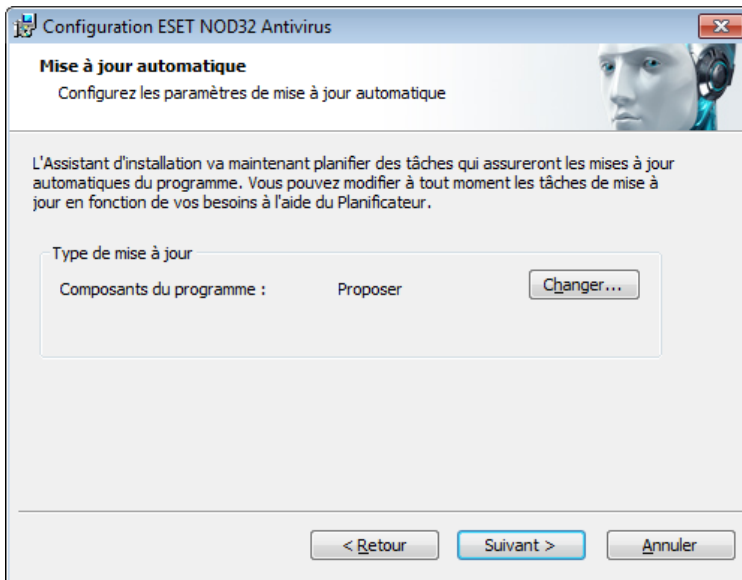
Configuration ESET NOD32 Antivirus

Mise à jour automatique

Configurez les paramètres de mise à jour automatique

L'Assistant d'installation va maintenant planifier des tâches qui assureront les mises à jour automatiques du programme. Vous pouvez modifier à tout moment les tâches de mise à jour en fonction de vos besoins à l'aide du Planificateur.

Type de mise à jour

Composants du programme : Proposer

Changer...

< Retour

Suivant >

Annuler